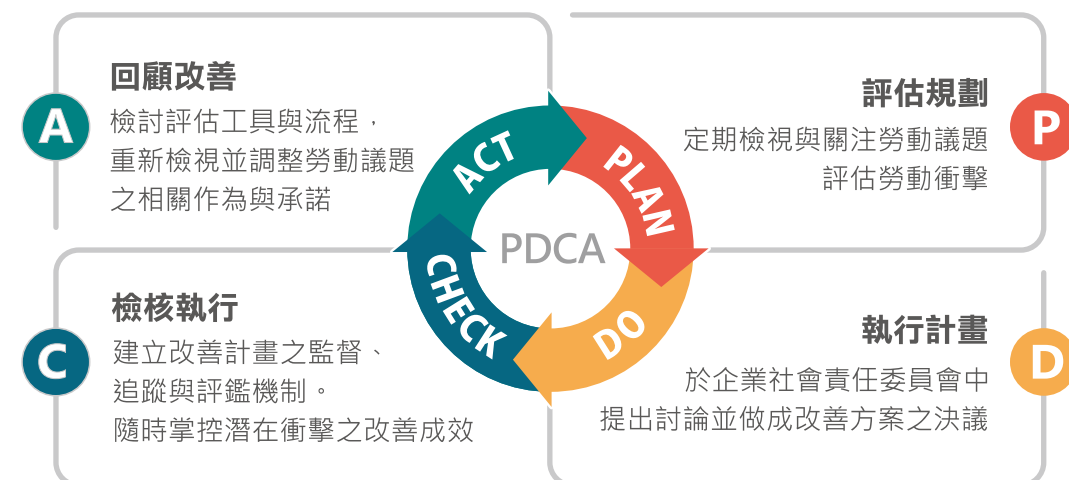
A
回顧改善
檢討評估工具與流程，
重新檢視並調整勞動議題
之相關作為與承諾

評估規劃
定期檢視與關注勞動議題
評估勞動衝擊
P

ACT
PLAN
PDCA
CHECK
DO

C
檢核執行
建立改善計畫之監督、
追蹤與評鑑機制。
隨時掌控潛在衝擊之改善成效

執行計畫
於企業社會責任委員會中
提出討論並做成改善方案之決議
D